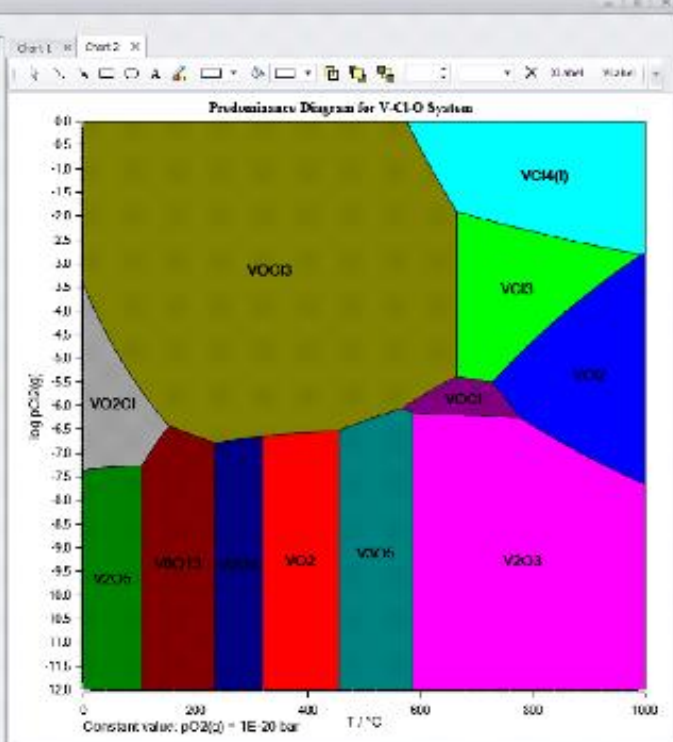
Chart 1 × Chart 2 ×

X Label Y Label

Predominance Diagram for V-Cl-O System

0.0
-0.5
-1.0
-1.5
-2.0
-2.5
-3.0
-3.5
-4.0
-4.5
-5.0
-5.5
-6.0
-6.5
-7.0
-7.5
-8.0
-8.5
-9.0
-9.5
-10.0
-10.5
-11.0
-11.5
-12.0

log pCl2(g)

VCl4(l)

VOCl3

VCl3

VCl2

VO2Cl

VOCl

V2O5

V6O13

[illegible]

VO2

V3O5

V2O3

0
200
400
600
800
1000

T / °C

Constant value: pO2(g) = 1E-20 bar